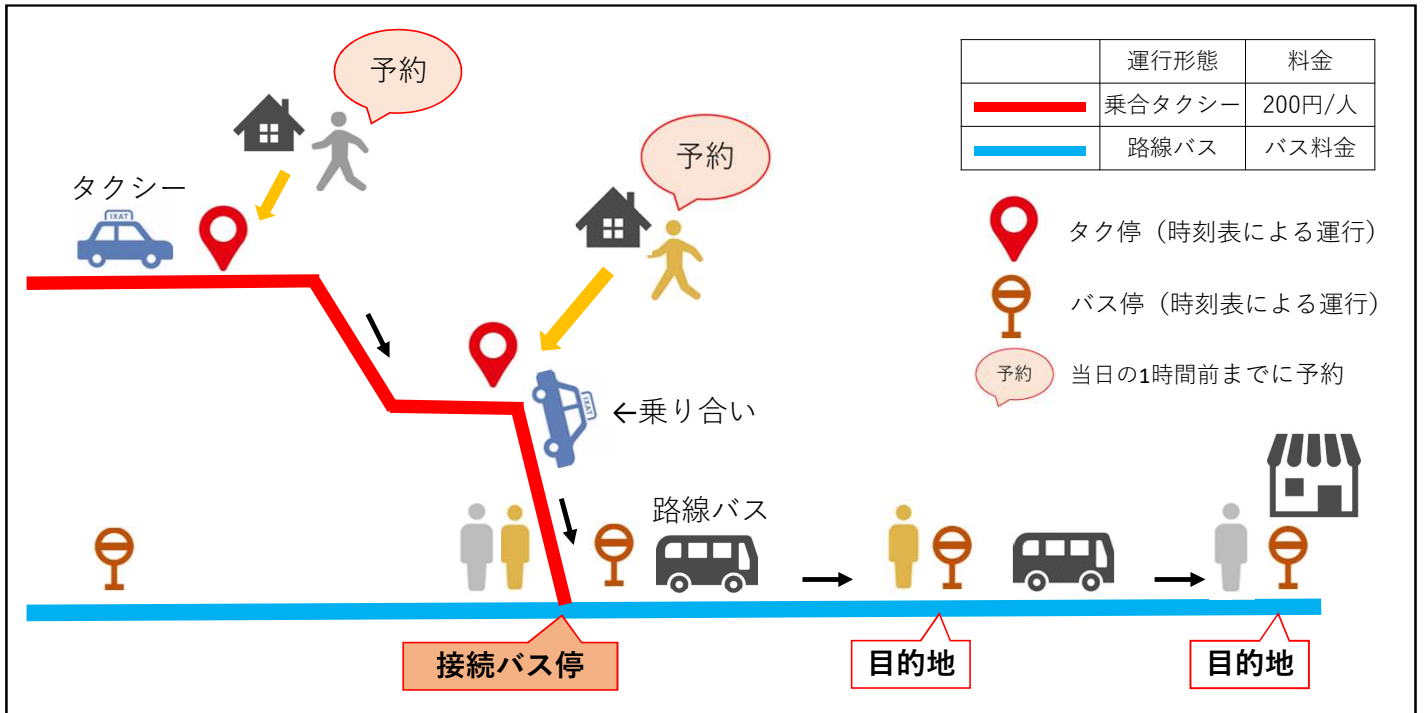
予約

予約

タクシー

TAXI

TAXI

←乗り合い

路線バス

接続バス停

目的地

目的地

| | 運行形態 | 料金 |
|---|---|---|
| | 乗合タクシー | 200円/人 |
| | 路線バス | バス料金 |

タク停（時刻表による運行）

バス停（時刻表による運行）

予約 当日の1時間前までに予約